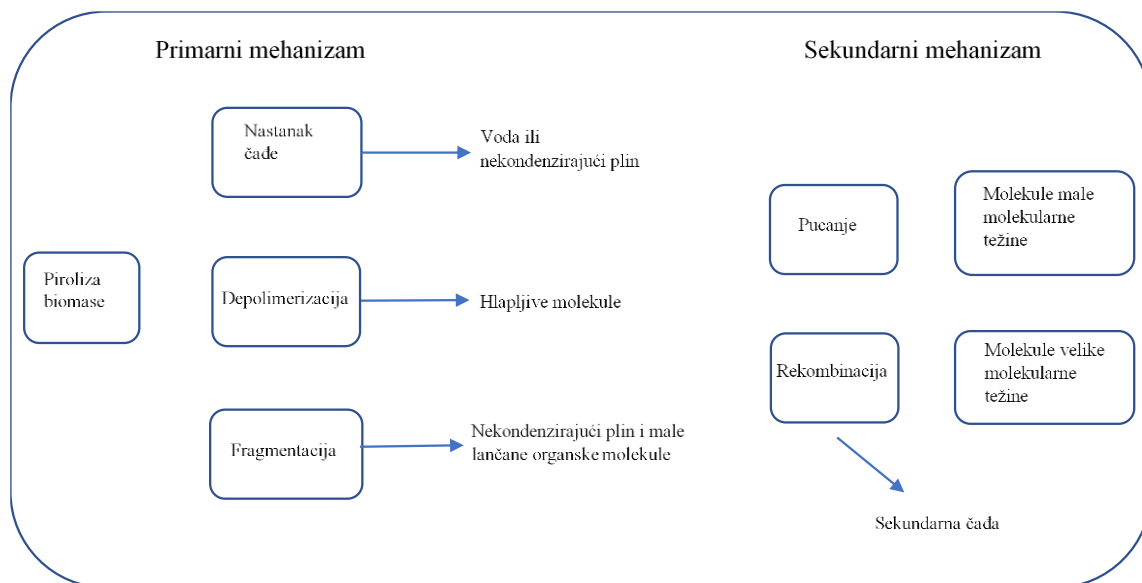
Primarni mehanizam

Sekundarni mehanizam

Nastanak čađe

Voda ili nekondenzirajući plin

Piroliza biomase

Depolimerizacija

Hlapljive molekule

Fragmentacija

Nekondenzirajući plin i male lančane organske molekule

Pucanje

Molekule male molekularne težine

Rekombinacija

Molekule velike molekularne težine

Sekundarna čađa